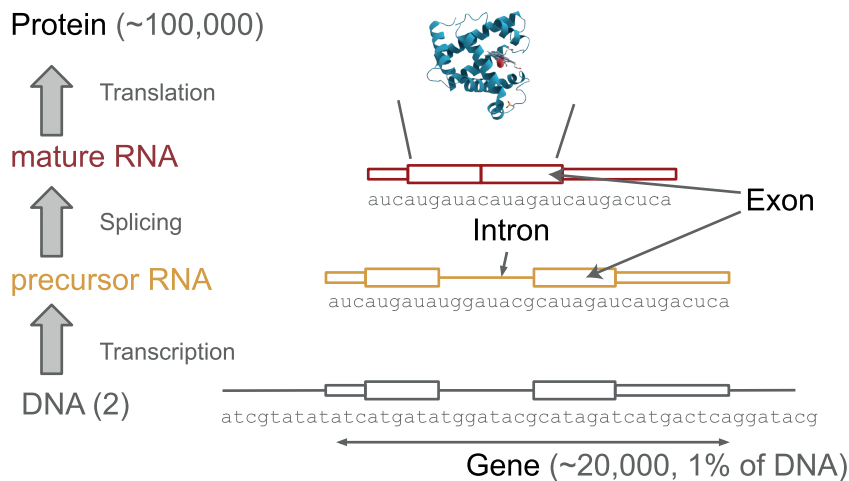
Protein (~100,000)

Translation

mature RNA

aucaugauacauagaucaugacuca

Exon

Splicing

Intron

precursor RNA

aucaugauauggauacgcauagaucaugacuca

Transcription

DNA (2)

atcgtatatatcatgatatggatacgcatagatcatgactcaggatacg

Gene (~20,000, 1% of DNA)